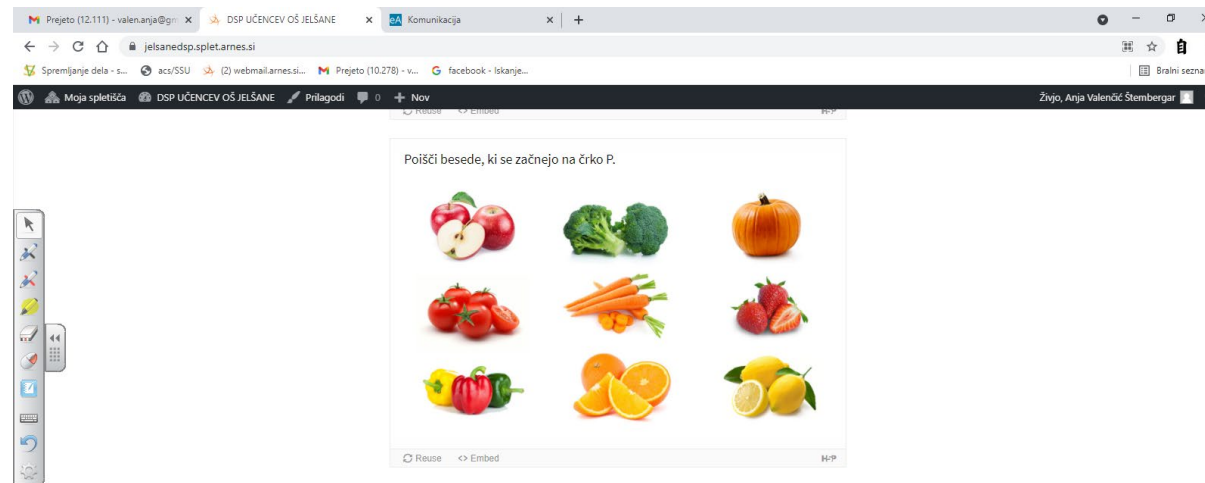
Prejeto (12.111) - valen.anja@gm ×
DSP UČENCEV OŠ JELŠANE ×
eA Komunikacija ×
+

jelsanedsp.splet.arnes.si

Spremljanje dela - s...
acs/SSU
(2) webmail.arnes.si...
Prejeto (10.278) - v...
facebook - Iskanje...
Bralni sezna

Moja spletišča
DSP UČENCEV OŠ JELŠANE
Prilagodi
0
Nov
Živjo, Anja Valenčić Štembergar

Reuse
Embed
H-P

Poišči besede, ki se začnejo na črko P.

Reuse
Embed
H-P